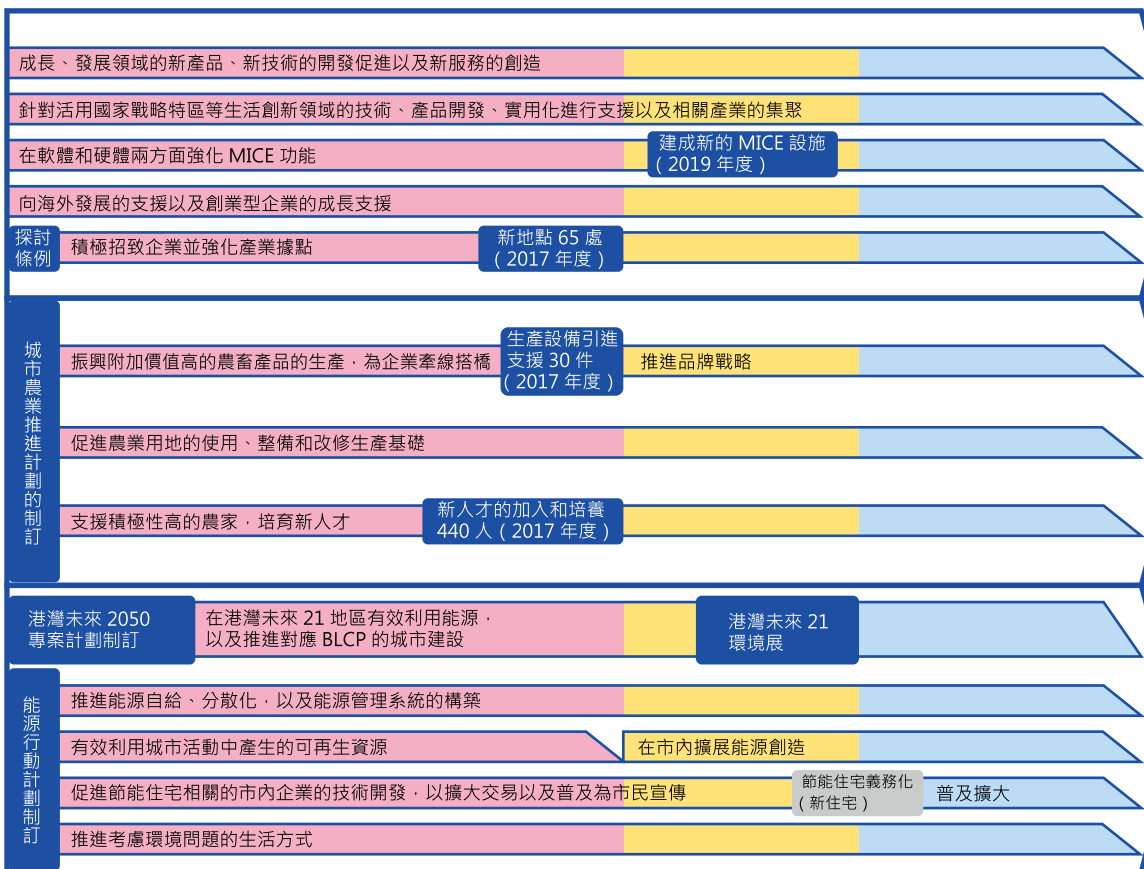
成長、發展領域的新產品、新技術的開發促進以及新服務的創造

針對活用國家戰略特區等生活創新領域的技術、產品開發、實用化進行支援以及相關產業的集聚

在軟體和硬體兩方面強化 MICE 功能

建成新的 MICE 設施（2019 年度）

向海外發展的支援以及創業型企業的成長支援

探討條例

積極招致企業並強化產業據點

新地點 65 處（2017 年度）

城市農業推進計劃的制訂

振興附加價值高的農畜產品的生產，為企業牽線搭橋

生產設備引進支援 30 件（2017 年度）

推進品牌戰略

促進農業用地的使用、整備和改修生產基礎

支援積極性高的農家，培育新人才

新人才的加入和培養 440 人（2017 年度）

港灣未來 2050 專案計劃制訂

在港灣未來 21 地區有效利用能源，以及推進對應 BLCP 的城市建設

港灣未來 21 環境展

能源行動計劃制訂

推進能源自給、分散化，以及能源管理系統的構築

有效利用城市活動中產生的可再生資源

在市內擴展能源創造

促進節能住宅相關的市內企業的技術開發，以擴大交易以及普及為市民宣傳

節能住宅義務化（新住宅）

普及擴大

推進考慮環境問題的生活方式